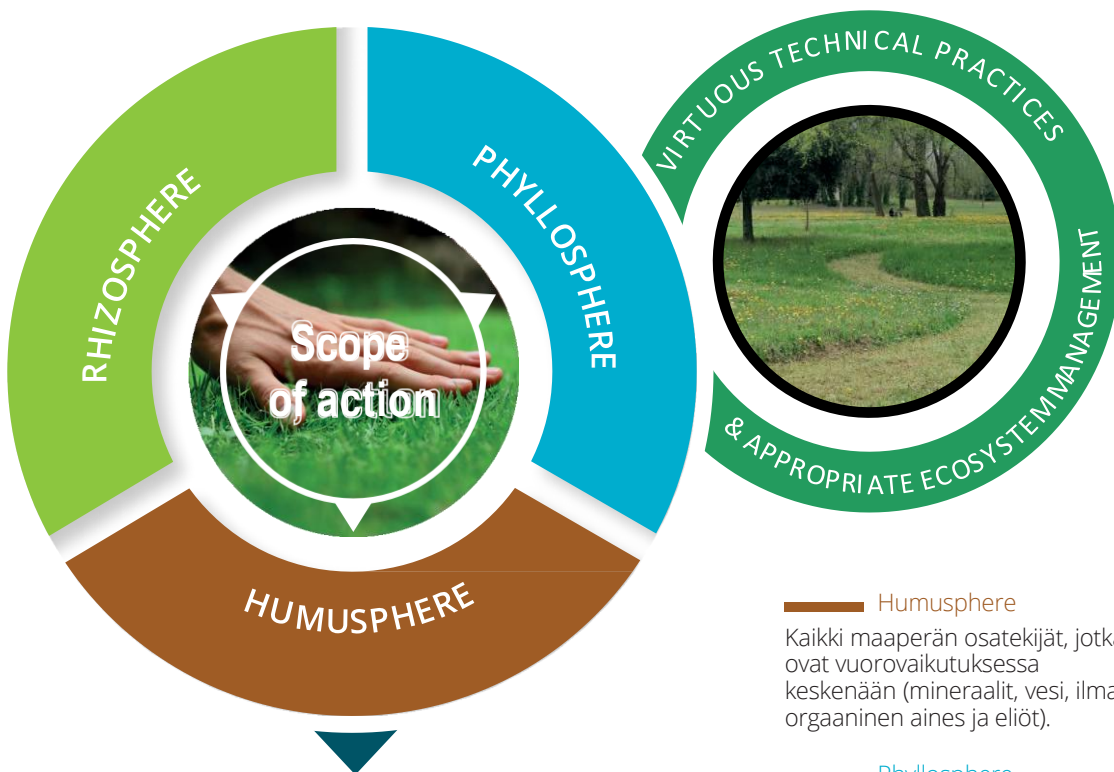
RHIZOSPHERE

PHYLLOSPHERE

Scope of action

HUMUSPHERE

VIRTUOUS TECHNICAL PRACTICES & APPROPRIATE ECOSYSTEM MANAGEMENT

Humusphere

Kaikki maaperän osatekijät, jotka ovat vuorovaikutuksessa keskenään (mineraalit, vesi, ilma, orgaaninen aines ja eliöt).

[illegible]